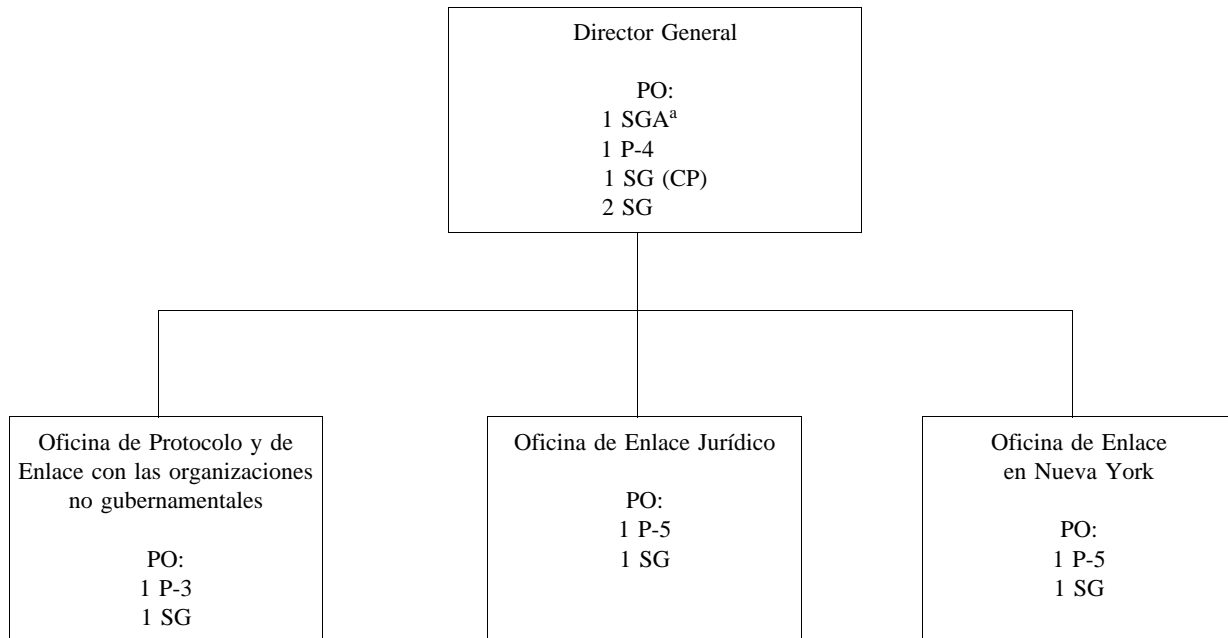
Director General

PO:
1 SGA$^{a}$
1 P-4
1 SG (CP)
2 SG

Oficina de Protocolo y de Enlace con las organizaciones no gubernamentales

PO:
1 P-3
1 SG

Oficina de Enlace Jurídico

PO:
1 P-5
1 SG

Oficina de Enlace en Nueva York

PO:
1 P-5
1 SG